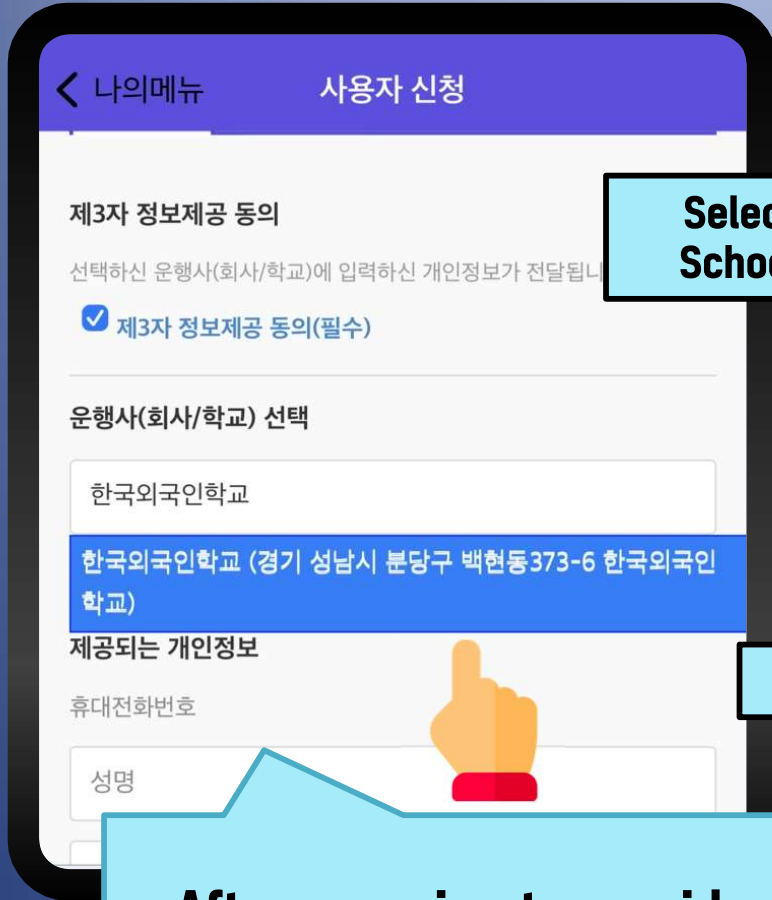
나의메뉴 사용자 신청

제3자 정보제공 동의

선택하신 운행사(회사/학교)에 입력하신 개인정보가 전달됩니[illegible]

제3자 정보제공 동의(필수)

Selec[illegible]
Schoo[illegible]

운행사(회사/학교) 선택

한국외국인학교

한국외국인학교 (경기 성남시 분당구 백현동373-6 한국외국인학교)

제공되는 개인정보

휴대전화번호

성명

After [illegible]